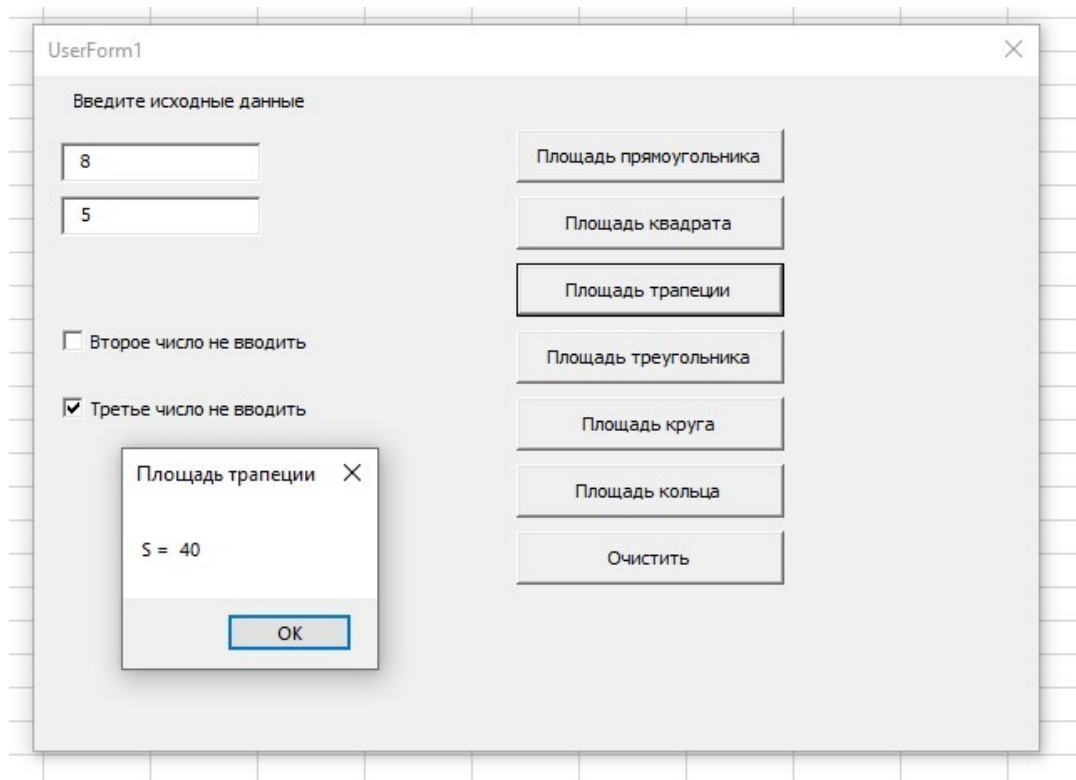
UserForm1

Введите исходные данные

8

5

Второе число не вводить

Третье число не вводить

Площадь прямоугольника

Площадь квадрата

Площадь трапеции

Площадь треугольника

Площадь круга

Площадь кольца

Очистить

Площадь трапеции

S = 40

OK